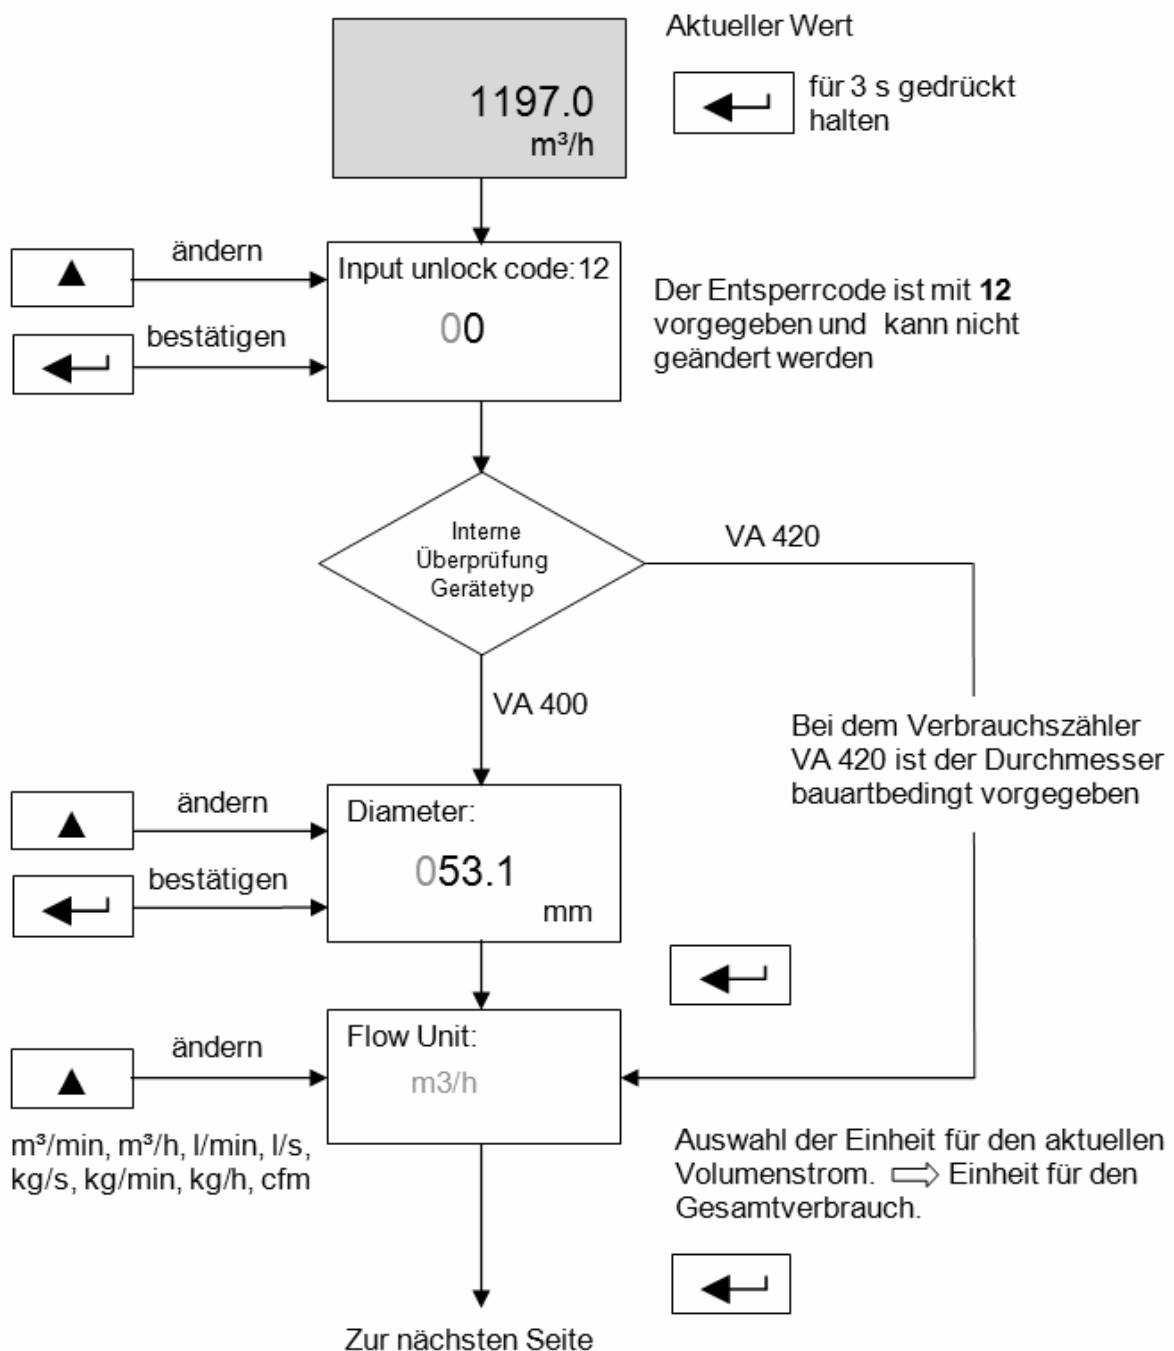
Aktueller Wert

1197.0
m³/h

für 3 s gedrückt halten

ändern

Input unlock code:12

00

bestätigen

Der Entsperrcode ist mit **12** vorgegeben und kann nicht geändert werden

Interne Überprüfung Gerätetyp

VA 420

VA 400

Bei dem Verbrauchszähler VA 420 ist der Durchmesser bauartbedingt vorgegeben

ändern

Diameter:

053.1

mm

bestätigen

ändern

Flow Unit:

m3/h

m³/min, m³/h, l/min, l/s, kg/s, kg/min, kg/h, cfm

Auswahl der Einheit für den aktuellen Volumenstrom. ⇒ Einheit für den Gesamtverbrauch.

Zur nächsten Seite